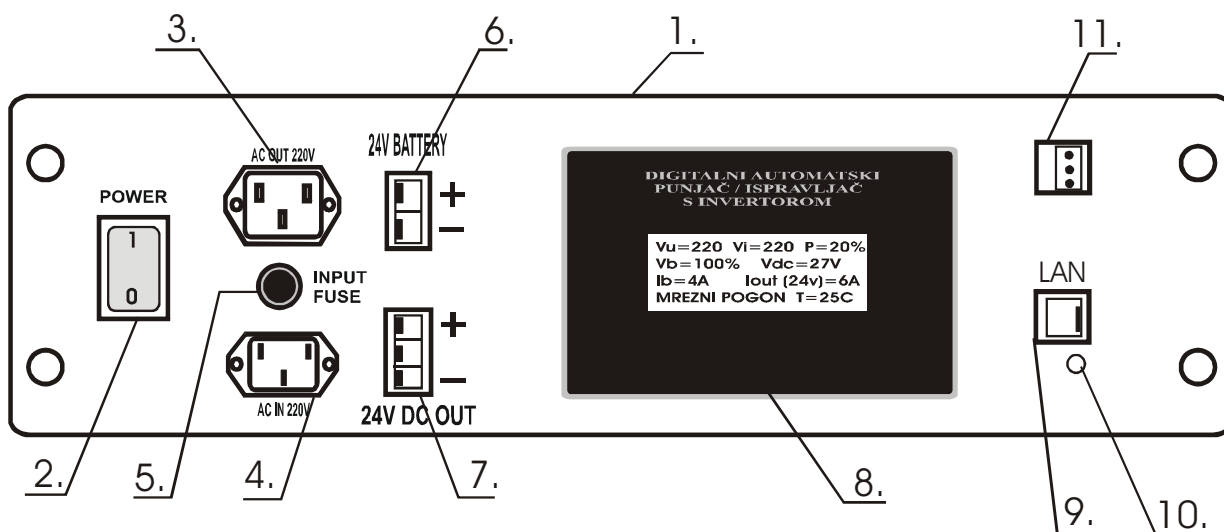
3.

6.

1.

11.

POWER

1

0

AC OUT 220V

24V BATTERY

+

−

DIGITALNI AUTOMATSKI PUNJAČ / ISPRAVLJAČ S INVERTOROM

Vu=220 Vi=220 P=20%
Vb=100% Vdc=27V
Ib=4A Iout (24v)=6A
MREZNI POGON T=25C

INPUT FUSE

LAN

+

−

AC IN 220V

24V DC OUT

2.

5.

4.

7.

8.

9.

10.